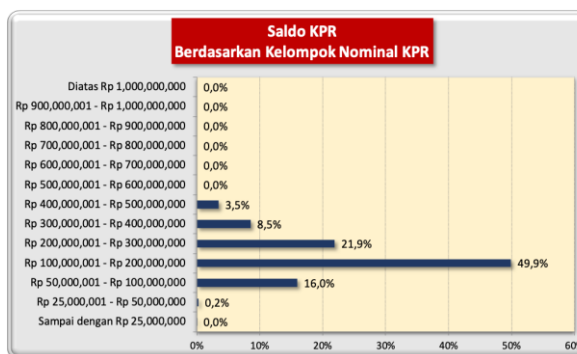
Saldo KPR
Berdasarkan Kelompok Nominal KPR

| Kelompok | Persentase |
|---|---|
| Diatas Rp 1,000,000,000 | 0,0% |
| Rp 900,000,001 - Rp 1,000,000,000 | 0,0% |
| Rp 800,000,001 - Rp 900,000,000 | 0,0% |
| Rp 700,000,001 - Rp 800,000,000 | 0,0% |
| Rp 600,000,001 - Rp 700,000,000 | 0,0% |
| Rp 500,000,001 - Rp 600,000,000 | 0,0% |
| Rp 400,000,001 - Rp 500,000,000 | 3,5% |
| Rp 300,000,001 - Rp 400,000,000 | 8,5% |
| Rp 200,000,001 - Rp 300,000,000 | 21,9% |
| Rp 100,000,001 - Rp 200,000,000 | 49,9% |
| Rp 50,000,001 - Rp 100,000,000 | 16,0% |
| Rp 25,000,001 - Rp 50,000,000 | 0,2% |
| Sampai dengan Rp 25,000,000 | 0,0% |

0% 10% 20% 30% 40% 50% 60